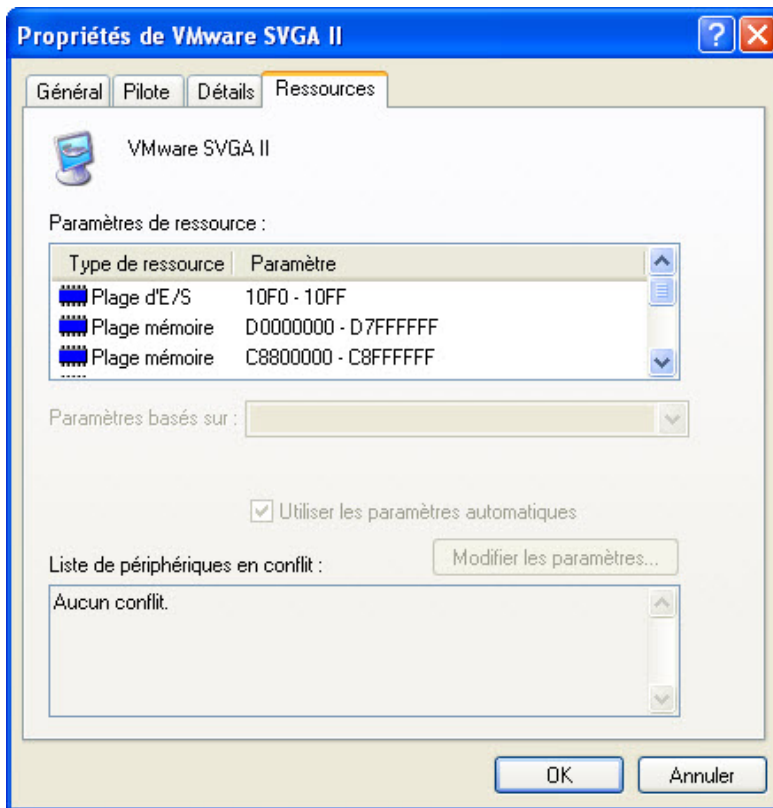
Propriétés de VMware SVGA II

Général | Pilote | Détails | Ressources

VMware SVGA II

Paramètres de ressource :

| Type de ressource | Paramètre |
|---|---|
| Plage d'E/S | 10F0 - 10FF |
| Plage mémoire | D0000000 - D7FFFFFF |
| Plage mémoire | C8800000 - C8FFFFFF |

Paramètres basés sur :

Utiliser les paramètres automatiques

Liste de périphériques en conflit :

Modifier les paramètres...

Aucun conflit.

OK

Annuler